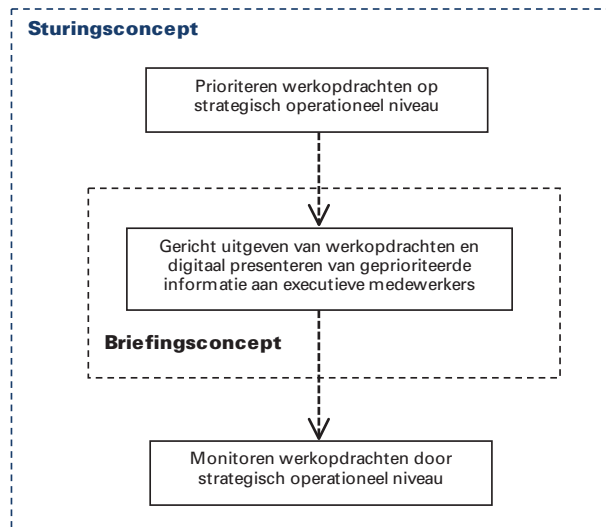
Sturingsconcept

Prioriteren werkopdrachten op strategisch operationeel niveau

Gericht uitgeven van werkopdrachten en digitaal presenteren van geprioriteerde informatie aan executieve medewerkers

Briefingsconcept

Monitoren werkopdrachten door strategisch operationeel niveau